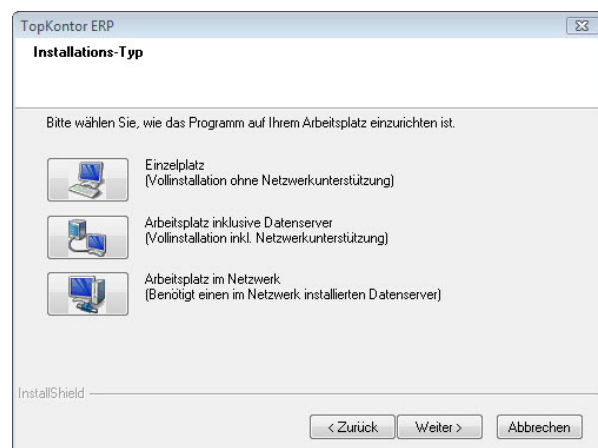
TopKontor ERP

Installations-Typ

Bitte wählen Sie, wie das Programm auf Ihrem Arbeitsplatz einzurichten ist.

Einzelplatz
(Vollinstallation ohne Netzwerkunterstützung)

Arbeitsplatz inklusive Datenserver
(Vollinstallation inkl. Netzwerkunterstützung)

Arbeitsplatz im Netzwerk
(Benötigt einen im Netzwerk installierten Datenserver)

InstallShield

< Zurück Weiter > Abbrechen